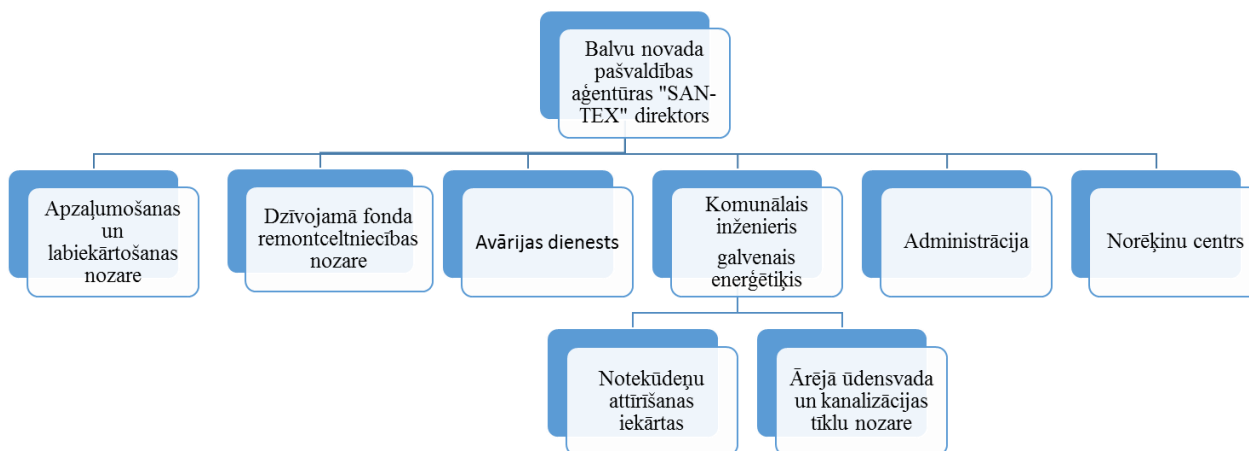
Balvu novada pašvaldības aģentūras "SAN-TEX" direktors

Apzaļumošanas un labiekārtošanas nozare

Dzīvojamā fonda remontceltniecības nozare

Avārijas dienests

Komunālais inženieris

galvenais enerģētiķis

Administrācija

Norēķinu centrs

Notekūdeņu attīrīšanas iekārtas

Ārējā ūdensvada un kanalizācijas tīklu nozare